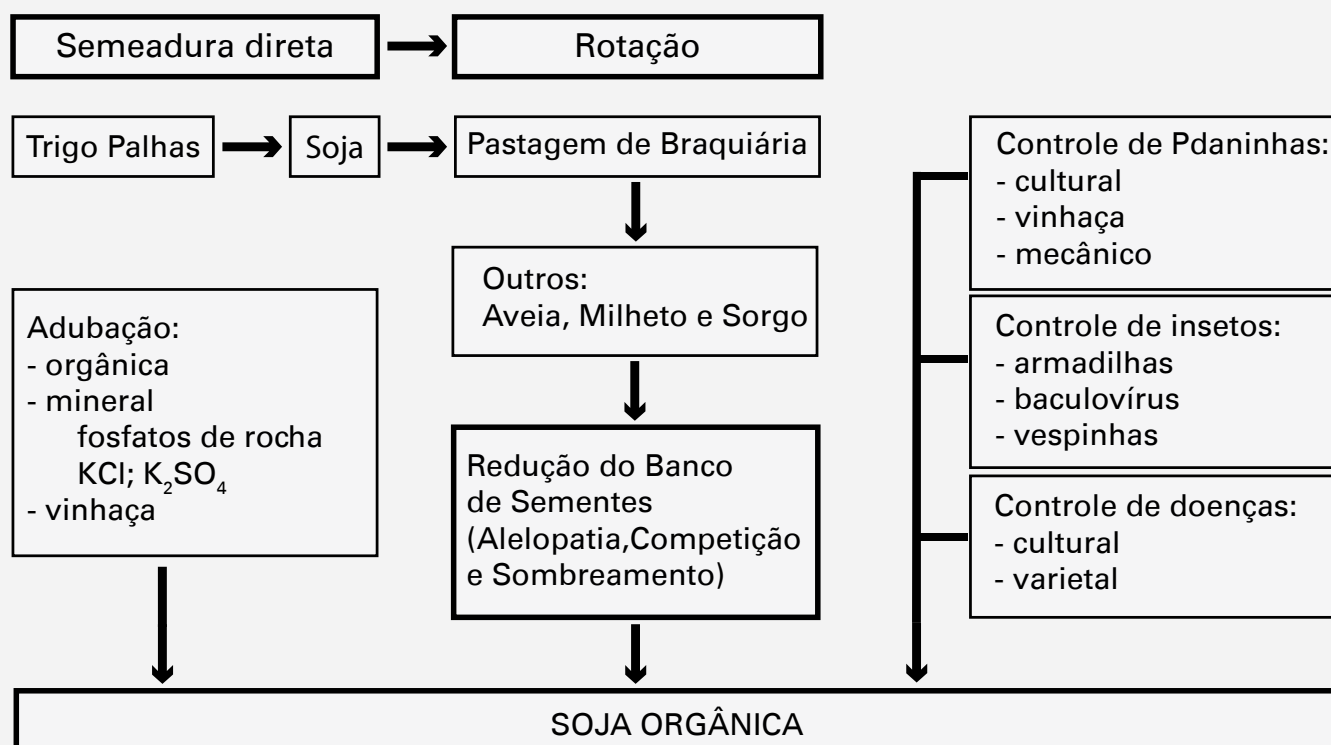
Semeadura direta

Rotação

Trigo Palhas

Soja

Pastagem de Braquiária

Outros:
Aveia, Milheto e Sorgo

Redução do Banco de Sementes (Alelopatia,Competição e Sombreamento)

Adubação:
- orgânica
- mineral
fosfatos de rocha
KCl; $K_2SO_4$
- vinhaça

Controle de Pdaninhas:
- cultural
- vinhaça
- mecânico

Controle de insetos:
- armadilhas
- baculovírus
- vespinhas

Controle de doenças:
- cultural
- varietal

SOJA ORGÂNICA